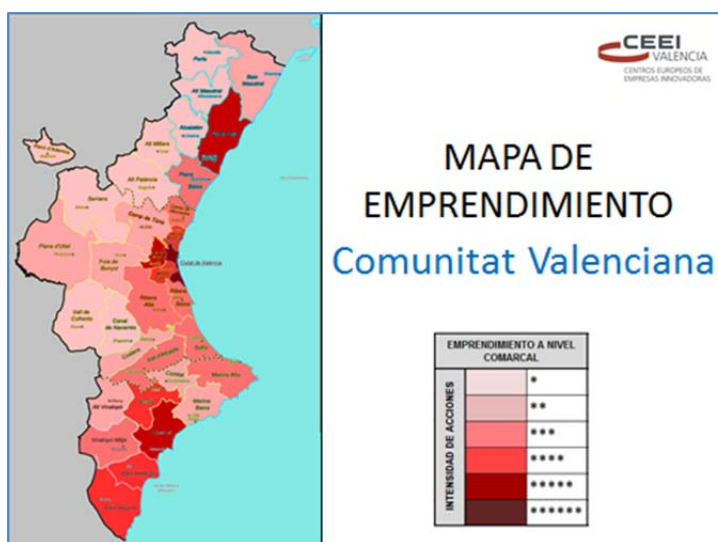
CEEI VALENCIA
CENTROS EUROPEOS DE EMPRESAS INNOVADORAS

MAPA DE EMPRENDIMIENTO
Comunitat Valenciana

| EMPRENDIMIENTO A NIVEL COMARCAL | |
|---|---|
| INTENSIDAD DE ACCIONES | * |
| | ** |
| | *** |
| | **** |
| | ***** |
| | ****** |

Ports
Alt Maestrat
Baix Maestrat
Plana Alta
Alt Millars
Alt Palància
Plana Baixa
Serrans
Camp de Túria
Ciutat de València
Plana d'Utiel
Foia de Bunyol
Ribera Alta
Vall de Cofrents
Canal de Navarrès
Safor
Marina Alta
Marina Baixa
Alt Vinalopó
Vinalopó Mitjà
Baix Segura